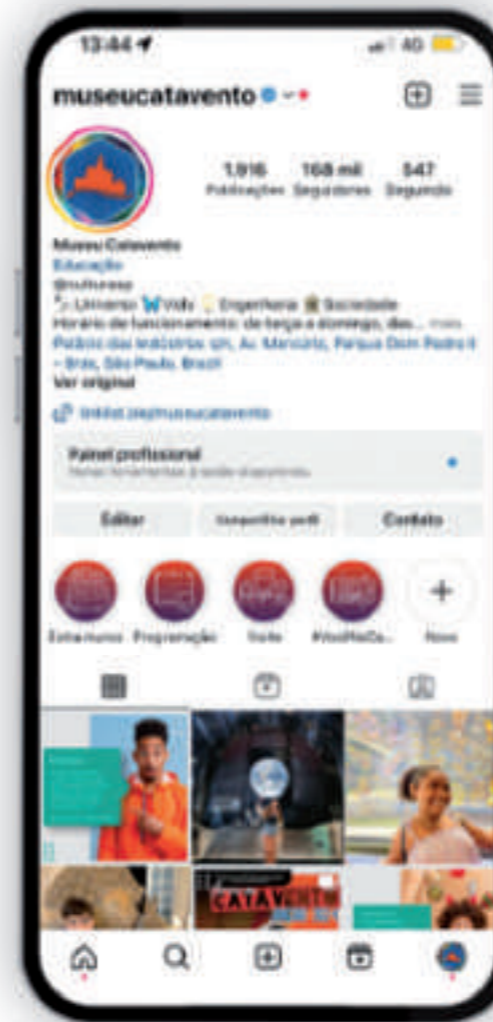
13:44

4G

museucatavento

1.916 Publicações

168 mil Seguidores

547 Seguindo

Museu Catavento
Educação
@culturasp
Universo Vida Engenharia Sociedade
Horário de funcionamento: de terça a domingo, das... mais
Palácio das Indústrias: s/n, Av. Mercúrio, Parque Dom Pedro II - Brás, São Paulo, Brazil
Ver original

linktr.ee/museucatavento

Painel profissional
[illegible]

Editar

Compartilhar perfil

Contato

Este museu

Programação

Visite

#VocêNoCa...

Novo

CATAVENTO